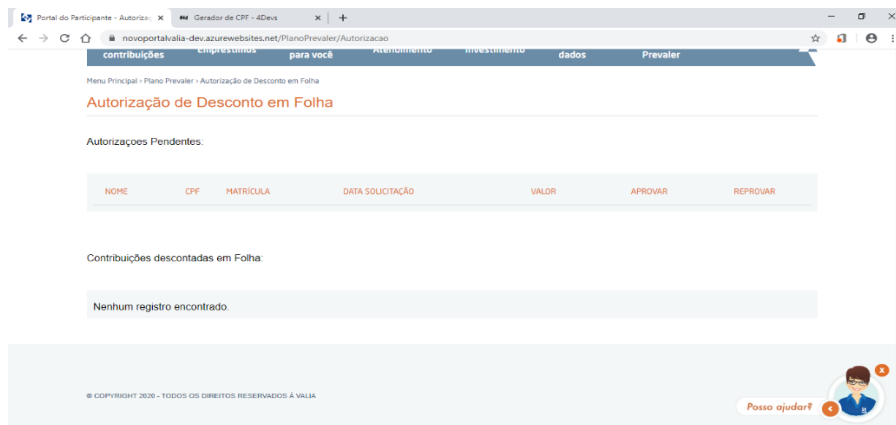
Portal do Participante - Autoriza ×
Gerador de CPF - 4Devs ×
+

novoportalvalia-dev.azurewebsites.net/PlanoPrevaler/Autorizacao

contribuições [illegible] para você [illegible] dados Prevaler

Menu Principal › Plano Prevaler › Autorização de Desconto em Folha

Autorização de Desconto em Folha

Autorizaçoes Pendentes:

| NOME | CPF | MATRÍCULA | DATA SOLICITAÇÃO | VALOR | APROVAR | REPROVAR |
|---|---|---|---|---|---|---|

Contribuições descontadas em Folha:

Nenhum registro encontrado.

© COPYRIGHT 2020 - TODOS OS DIREITOS RESERVADOS À VALIA

Posso ajudar?